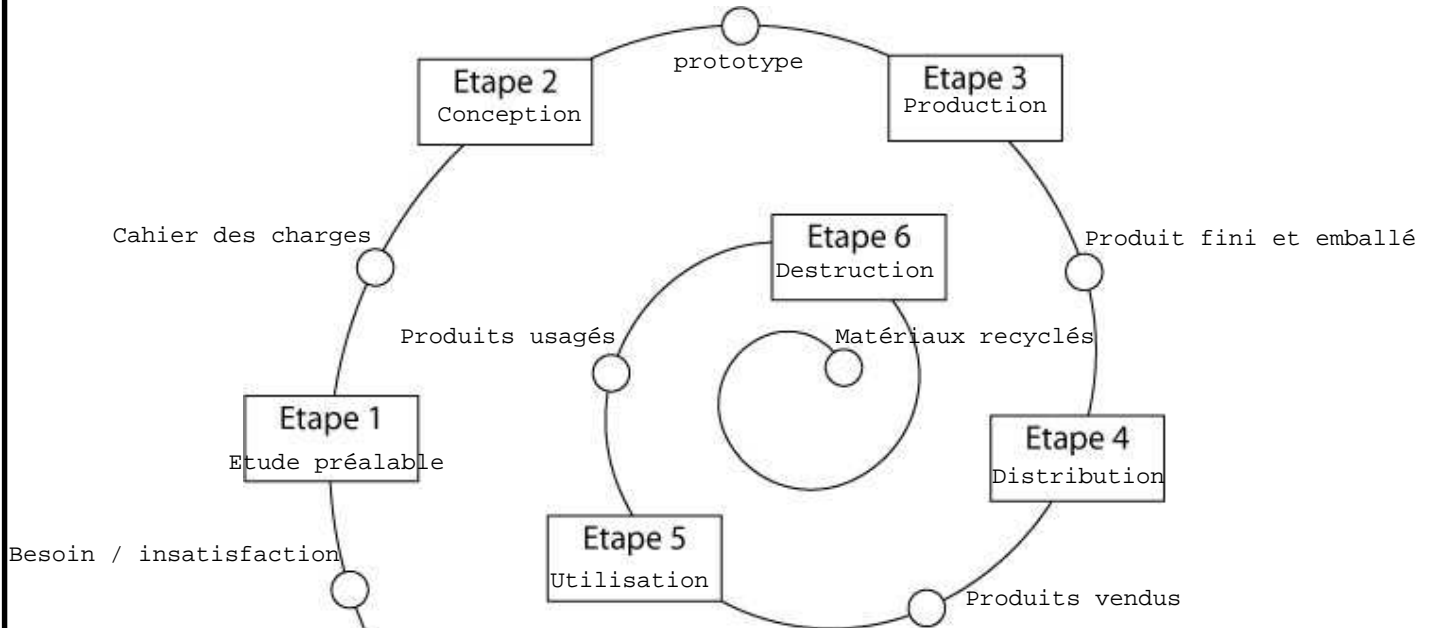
Besoin / insatisfaction

Etape 1
Etude préalable

Cahier des charges

Etape 2
Conception

prototype

Etape 3
Production

Produit fini et emballé

Etape 4
Distribution

Produits vendus

Etape 5
Utilisation

Produits usagés

Etape 6
Destruction

Matériaux recyclés